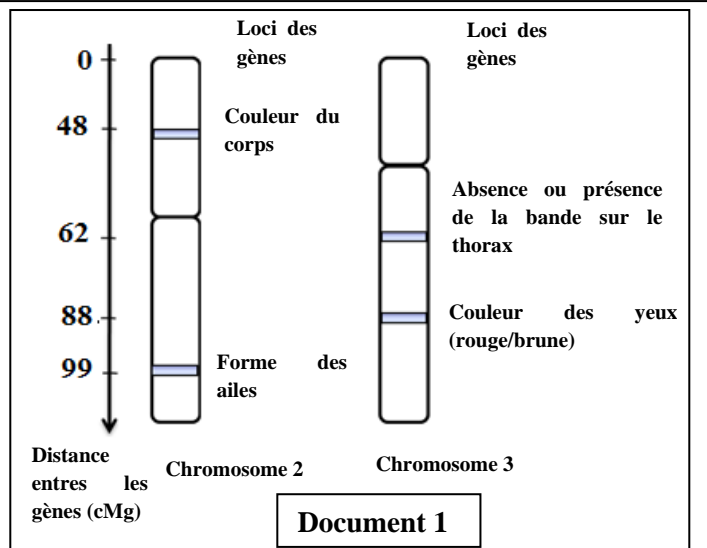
0

48

62

88

99

Distance entres les gènes (cMg)

Loci des gènes

Couleur du corps

Forme des ailes

Chromosome 2

Loci des gènes

Absence ou présence de la bande sur le thorax

Couleur des yeux (rouge/brune)

Chromosome 3

Document 1